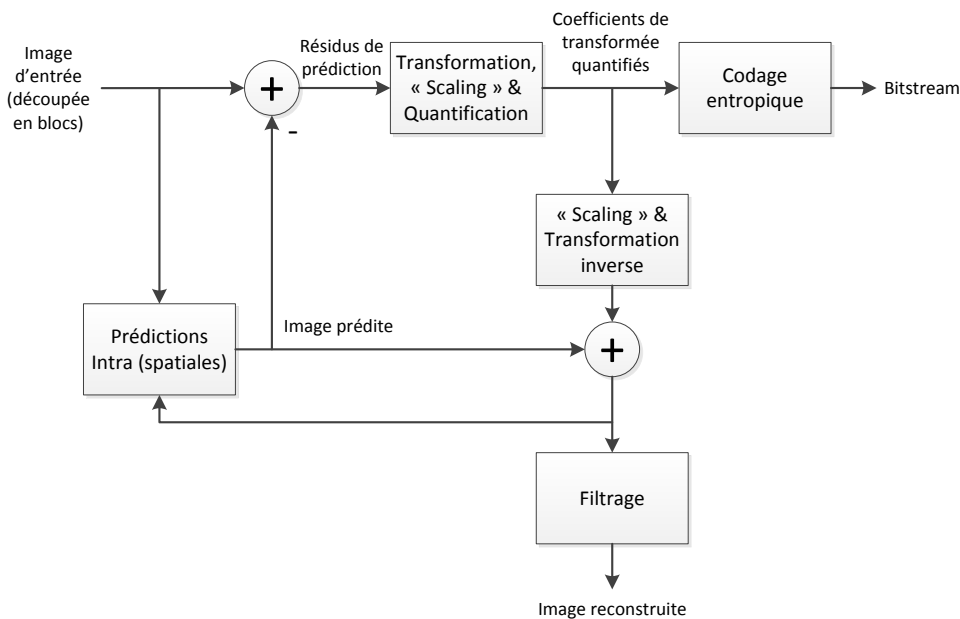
Image d'entrée (découpée en blocs)

Résidus de prédiction

+

-

Transformation, « Scaling » & Quantification

Coefficients de transformée quantifiés

Codage entropique

Bitstream

« Scaling » & Transformation inverse

Prédictions Intra (spatiales)

Image prédite

+

Filtrage

Image reconstruite